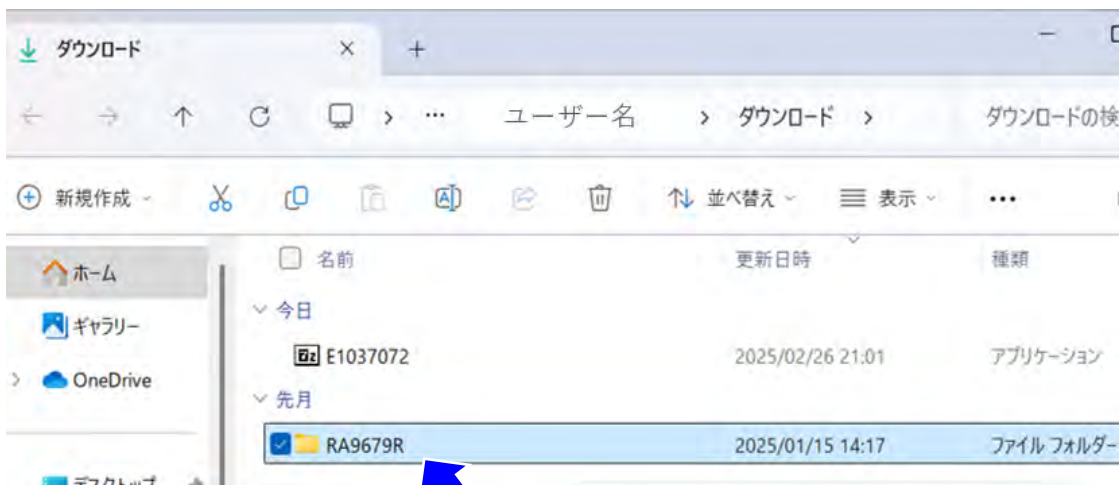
ダウンロード ×
+

ユーザー名 › ダウンロード ›
ダウンロードの検

新規作成
並べ替え
表示
...

ホーム
ギャラリー
OneDrive
デスクトップ

名前
更新日時
種類

今日
E1037072
2025/02/26 21:01
アプリケーション

先月
RA9679R
2025/01/15 14:17
ファイル フォルダー